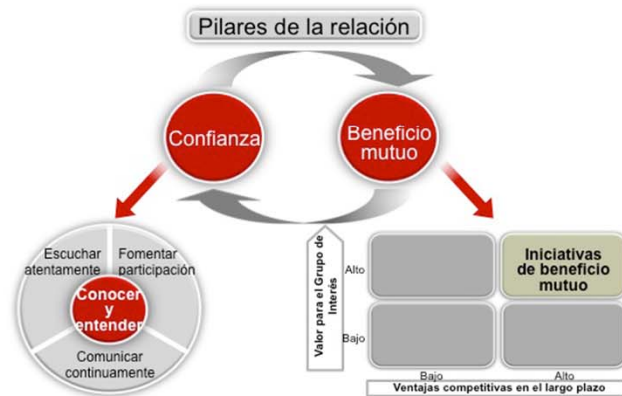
Pilares de la relación

Confianza

Beneficio mutuo

Escuchar atentamente

Fomentar participación

Conocer y entender

Comunicar continuamente

Valor para el Grupo de Interés

Alto

Bajo

Iniciativas de beneficio mutuo

Bajo

Alto

Ventajas competitivas en el largo plazo